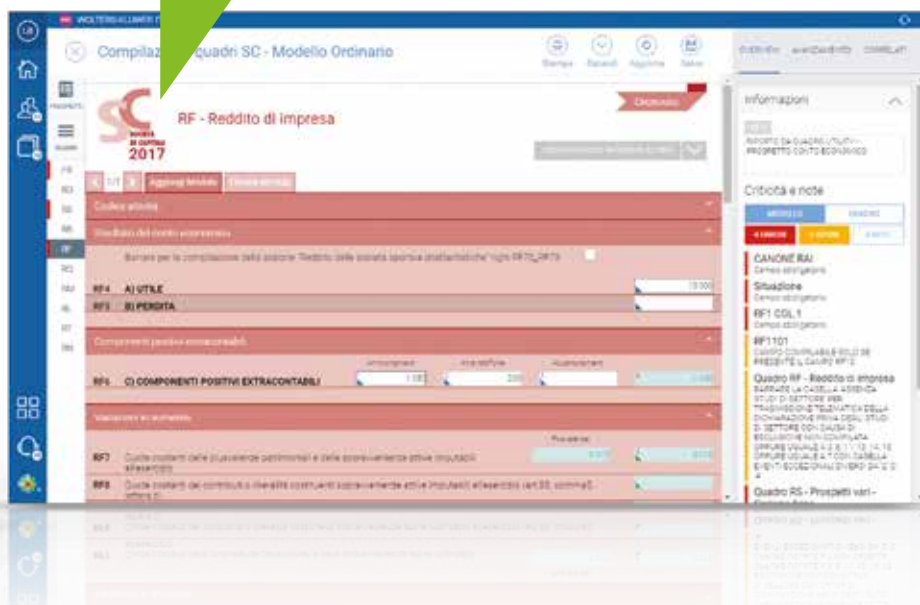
WOLTERS KLUWER

Compilazione quadri SC - Modello Ordinario

Stampa Ricerca Aggiorna Salva

PROSPETTI

QUADRI

RF - Reddito di impresa

SOCIETÀ DI CAPITALI 2017

Ordinario

1/1 Aggiungi Modulo Elimina Modulo

Codice attività

Risultato del conto economico

Barrare per la compilazione della sezione "Reddito delle società sportive dilettantistiche" righi RF70_RF73

RF4 A) UTILE 15.000

RF5 B) PERDITA

Componenti positivi extracontabili

Ammortamenti Altre rettifiche Accantonamenti

RF6 C) COMPONENTI POSITIVI EXTRACONTABILI 1.100 200 1.300

Variazioni in aumento

Precedenti

RF7 Quote costanti delle plusvalenze patrimoniali e delle sopravvenienze attive imputabili all'esercizio

RF8 Quote costanti dei contributi o liberalità costituenti sopravvenienze attive imputabili all'esercizio (art.88, comma 3, lettera b)

OVERVIEW AVANZAMENTO CORRELATI

Informazioni

RIPORTO DA QUADRO UTILITY - PROSPETTO CONTO ECONOMICO

Criticità e note

MODELLO QUADRO

CANONE RAI
Campo obbligatorio

Situazione
Campo obbligatorio

RF1 COL.1
Campo obbligatorio

RF1101
CAMPO COMPILABILE SOLO SE PRESENTE IL QUADRO RF1

Quadro RF - Reddito di impresa
BARRARE LA CASELLA ASSENZA STUDI DI SETTORE PER TRASMISSIONE TELEMATICA DELLA DICHIARAZIONE PRIVA DEGLI STUDI DI SETTORE CON CAUSA DI ESCLUSIONE NON COMPILATA OPPURE UGUALE A 4 O 6 11 13 14 15 OPPURE UGUALE A 7 CON CASELLA EVENTI ECCEZIONALI DIVERSI DA 0 O 4

Quadro RS - Prospetti vari